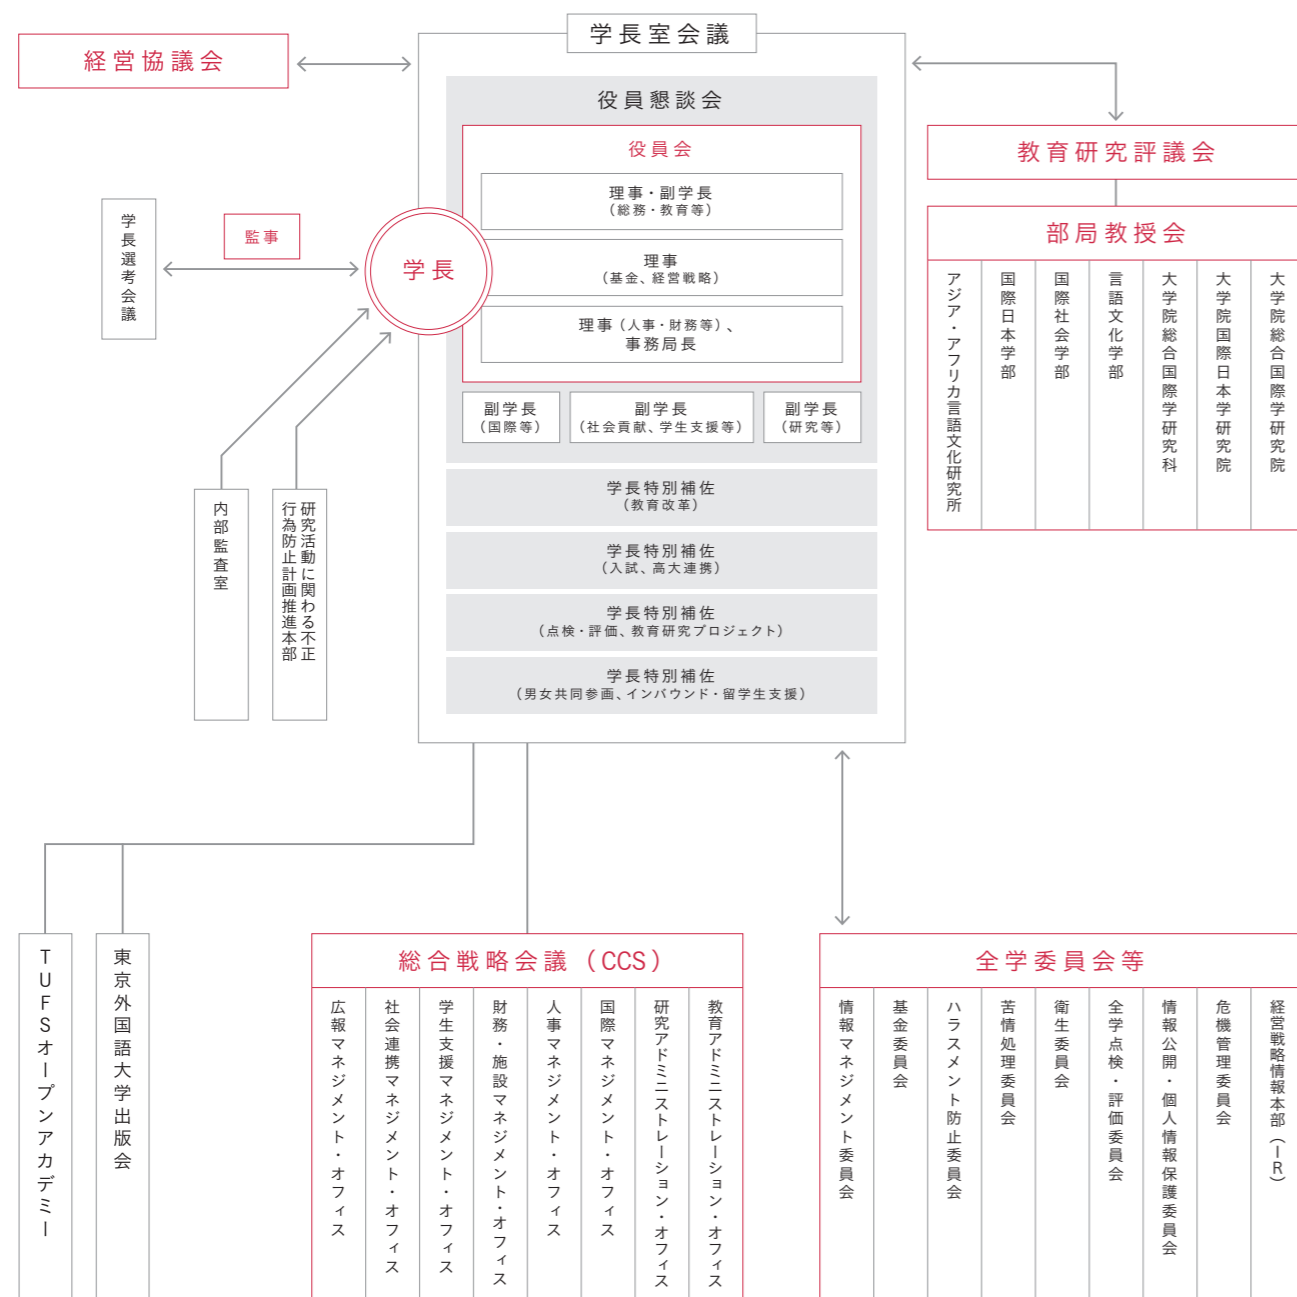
学長室会議

経営協議会

役員懇談会

役員会

理事・副学長
（総務・教育等）

理事
（基金、経営戦略）

理事（人事・財務等）、
事務局長

副学長
（国際等）

副学長
（社会貢献、学生支援等）

副学長
（研究等）

学長特別補佐
（教育改革）

学長特別補佐
（入試、高大連携）

学長特別補佐
（点検・評価、教育研究プロジェクト）

学長特別補佐
（男女共同参画、インバウンド・留学生支援）

学長選考会議

監事

学長

内部監査室

研究活動に関わる不正行為防止計画推進本部

教育研究評議会

部局教授会

アジア・アフリカ言語文化研究所

国際日本学部

国際社会学部

言語文化学部

大学院総合国際学研究科

大学院国際日本学研究院

大学院総合国際学研究院

TUFSオープンアカデミー

東京外国語大学出版会

総合戦略会議（CCS）

広報マネジメント・オフィス

社会連携マネジメント・オフィス

学生支援マネジメント・オフィス

財務・施設マネジメント・オフィス

人事マネジメント・オフィス

国際マネジメント・オフィス

研究アドミニストレーション・オフィス

教育アドミニストレーション・オフィス

全学委員会等

情報マネジメント委員会

基金委員会

ハラスメント防止委員会

苦情処理委員会

衛生委員会

全学点検・評価委員会

情報公開・個人情報保護委員会

危機管理委員会

経営戦略情報本部（IR）